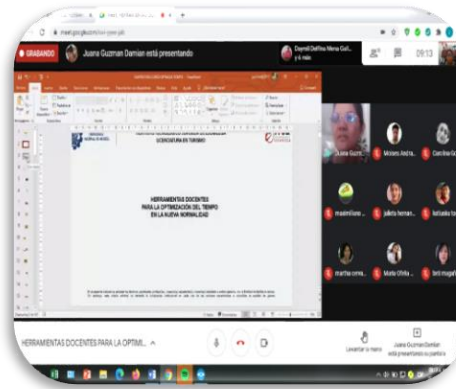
meet.google.com/

GRABANDO

Juana Guzman Damian está presentando

Daynell Delfina Mena Gol... y 6 más

09:13

HERRAMIENTAS DOCENTES PARA LA OPTIMIZACIÓN DEL TIEMPO EN LA NUEVA NORMALIDAD

LICENCIATURA EN TURISMO

Juana Guzm...

Moises Andra...

Carolina G...

maximiliano ...

julieta hernan...

katsuela ta...

martha corna...

Maria Ofelia ...

bric maga...

HERRAMIENTAS DOCENTES PARA LA OPTIMI...

Levantar la mano

Juana Guzman Damian está presentando su pantalla